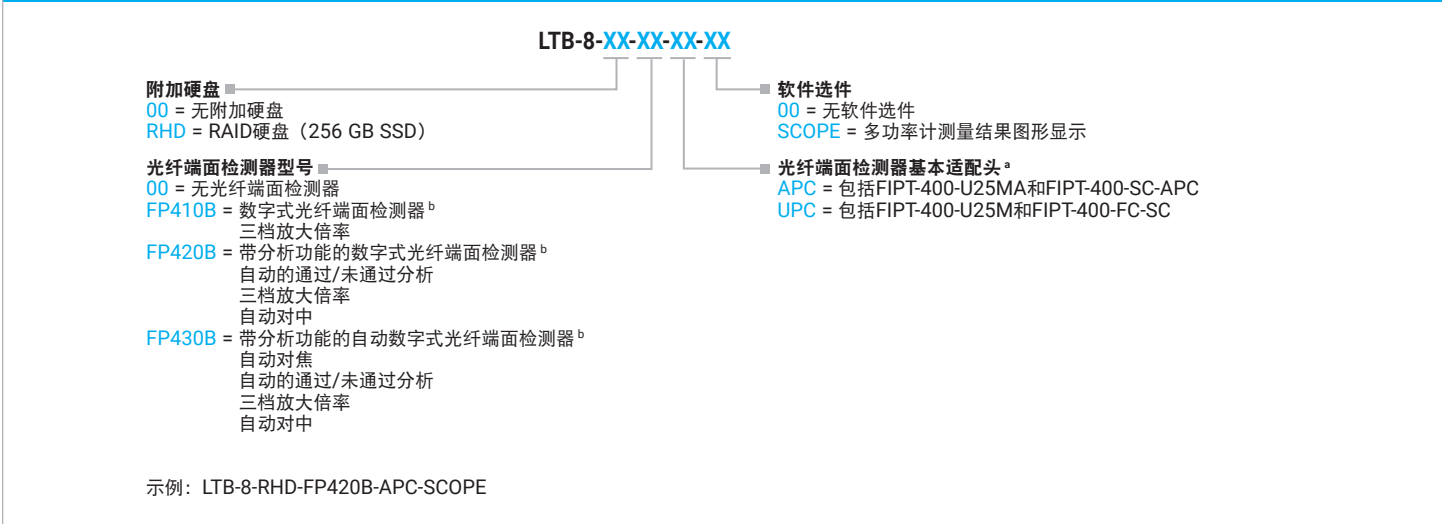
LTB-8-XX-XX-XX-XX

附加硬盘
00 = 无附加硬盘
RHD = RAID硬盘（256 GB SSD）

光纤端面检测器型号
00 = 无光纤端面检测器
FP410B = 数字式光纤端面检测器 b
三档放大倍率
FP420B = 带分析功能的数字式光纤端面检测器 b
自动的通过/未通过分析
三档放大倍率
自动对中
FP430B = 带分析功能的自动数字式光纤端面检测器 b
自动对焦
自动的通过/未通过分析
三档放大倍率
自动对中

软件选件
00 = 无软件选件
SCOPE = 多功率计测量结果图形显示

光纤端面检测器基本适配头 a
APC = 包括FIPT-400-U25MA和FIPT-400-SC-APC
UPC = 包括FIPT-400-U25M和FIPT-400-FC-SC

示例：LTB-8-RHD-FP420B-APC-SCOPE